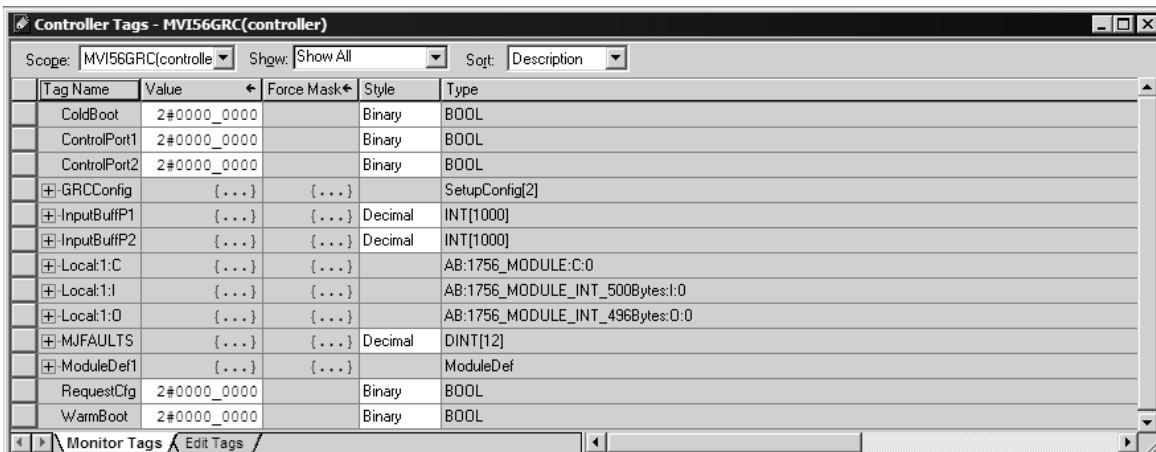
Controller Tags - MVI56GRC(controller)

Scope: MVI56GRC(controlle Show: Show All Sort: Description

| Tag Name | Value ← | Force Mask ← | Style | Type |
|---|---|---|---|---|
| ColdBoot | 2#0000_0000 | | Binary | BOOL |
| ControlPort1 | 2#0000_0000 | | Binary | BOOL |
| ControlPort2 | 2#0000_0000 | | Binary | BOOL |
| +-GRCConfig | {...} | {...} | | SetupConfig[2] |
| +-InputBuffP1 | {...} | {...} | Decimal | INT[1000] |
| +-InputBuffP2 | {...} | {...} | Decimal | INT[1000] |
| +-Local:1:C | {...} | {...} | | AB:1756_MODULE:C:0 |
| +-Local:1:I | {...} | {...} | | AB:1756_MODULE_INT_500Bytes:I:0 |
| +-Local:1:O | {...} | {...} | | AB:1756_MODULE_INT_496Bytes:O:0 |
| +-MJFAULTS | {...} | {...} | Decimal | DINT[12] |
| +-ModuleDef1 | {...} | {...} | | ModuleDef |
| RequestCfg | 2#0000_0000 | | Binary | BOOL |
| WarmBoot | 2#0000_0000 | | Binary | BOOL |

Monitor Tags Edit Tags